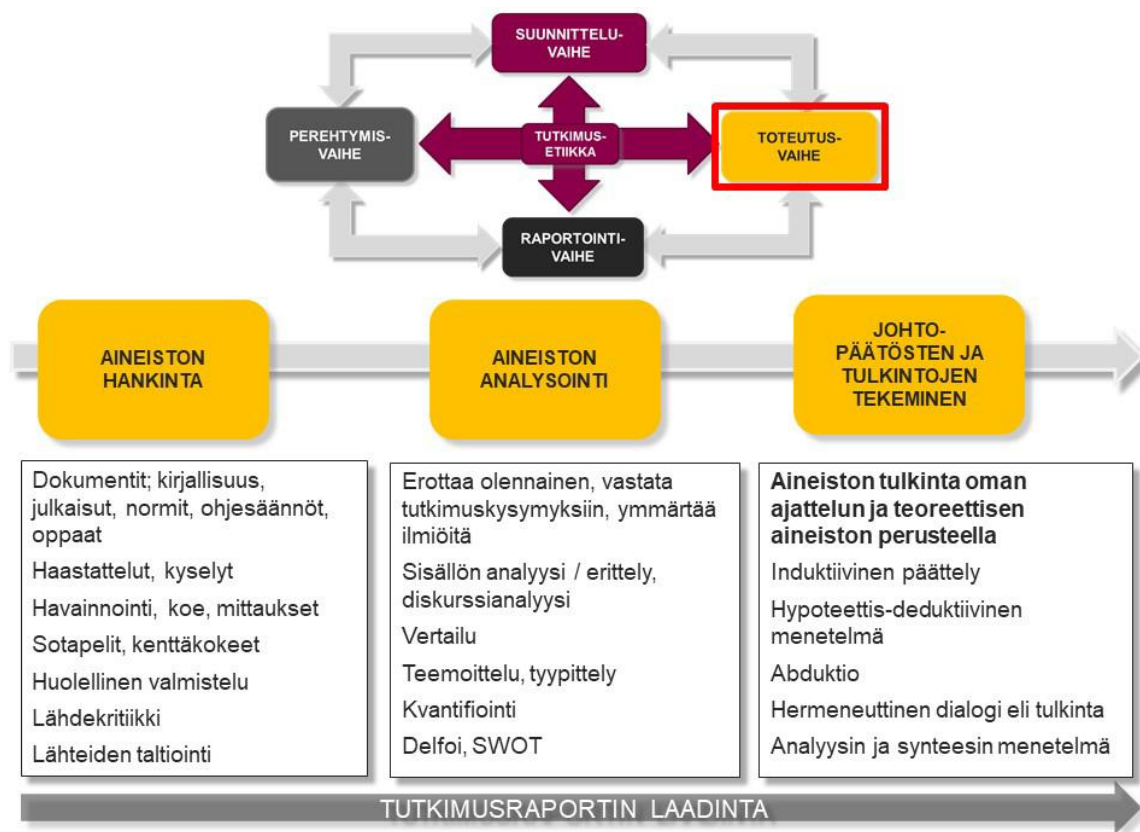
SUUNNITTELU-VAIHE

PEREHTYMIS-VAIHE

TUTKIMUS-ETIIKKA

TOTEUTUS-VAIHE

RAPORTOINTI-VAIHE

AINEISTON HANKINTA

AINEISTON ANALYSOINTI

JOHTO-PÄÄTÖSTEN JA TULKINTOJEN TEKEMINEN

Dokumentit; kirjallisuus, julkaisut, normit, ohjesäännöt, oppaat

Haastattelut, kyselyt

Havainnointi, koe, mittaukset

Sotapelit, kenttäkokeet

Huolellinen valmistelu

Lähdekritiikki

Lähteiden taltiointi

Erottaa olennainen, vastata tutkimuskysymyksiin, ymmärtää ilmiöitä

Sisällön analyysi / erittely, diskurssianalyysi

Vertailu

Teemoittelu, tyypittely

Kvantifiointi

Delfoi, SWOT

Aineiston tulkinta oman ajattelun ja teoreettisen aineiston perusteella

Induktiivinen päättely

Hypoteettis-deduktiivinen menetelmä

Abduktio

Hermeneuttinen dialogi eli tulkinta

Analyysin ja synteesin menetelmä

TUTKIMUSRAPORTIN LAADINTA